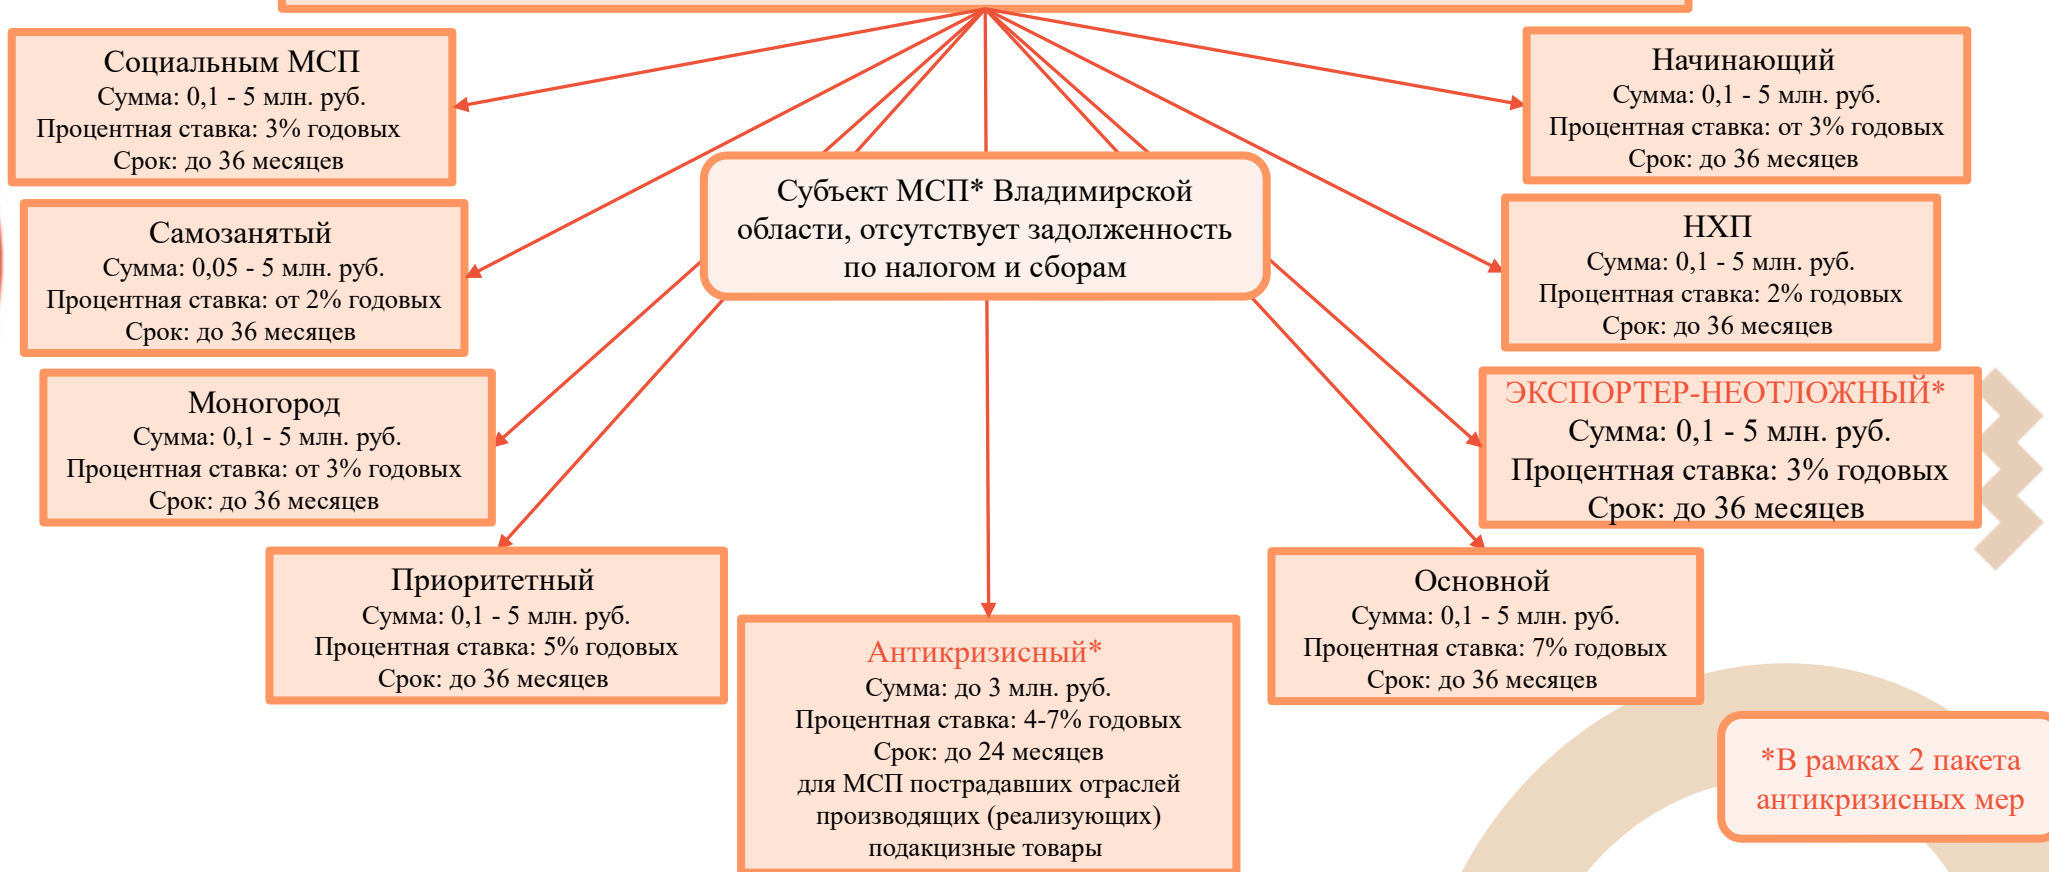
Социальным МСП
Сумма: 0,1 - 5 млн. руб.
Процентная ставка: 3% годовых
Срок: до 36 месяцев

Начинающий
Сумма: 0,1 - 5 млн. руб.
Процентная ставка: от 3% годовых
Срок: до 36 месяцев

Субъект МСП* Владимирской области, отсутствует задолженность по налогом и сборам

Самозанятый
Сумма: 0,05 - 5 млн. руб.
Процентная ставка: от 2% годовых
Срок: до 36 месяцев

НХП
Сумма: 0,1 - 5 млн. руб.
Процентная ставка: 2% годовых
Срок: до 36 месяцев

Моногород
Сумма: 0,1 - 5 млн. руб.
Процентная ставка: от 3% годовых
Срок: до 36 месяцев

ЭКСПОРТЕР-НЕОТЛОЖНЫЙ*
Сумма: 0,1 - 5 млн. руб.
Процентная ставка: 3% годовых
Срок: до 36 месяцев

Приоритетный
Сумма: 0,1 - 5 млн. руб.
Процентная ставка: 5% годовых
Срок: до 36 месяцев

Антикризисный*
Сумма: до 3 млн. руб.
Процентная ставка: 4-7% годовых
Срок: до 24 месяцев
для МСП пострадавших отраслей производящих (реализующих) подакцизные товары

Основной
Сумма: 0,1 - 5 млн. руб.
Процентная ставка: 7% годовых
Срок: до 36 месяцев

*В рамках 2 пакета антикризисных мер